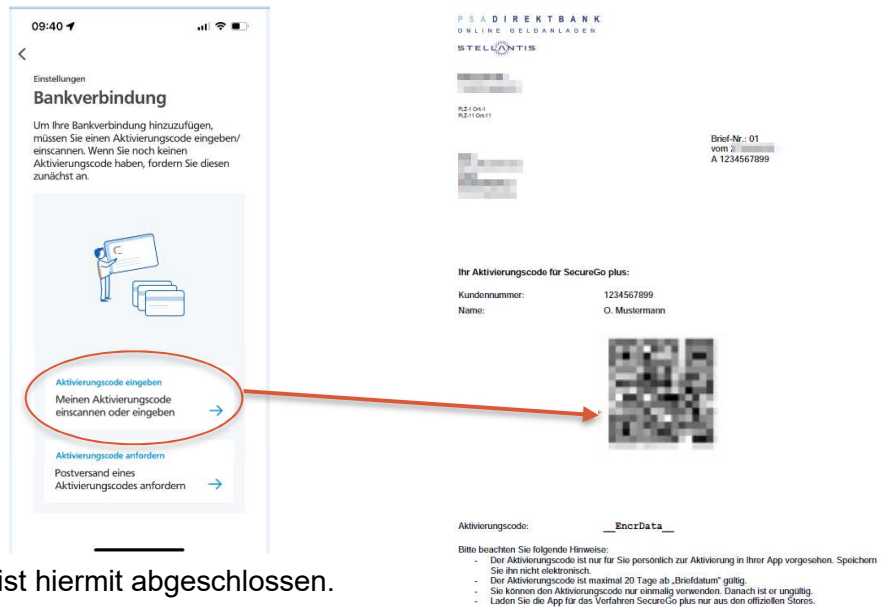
09:40

Einstellungen

Bankverbindung

Um Ihre Bankverbindung hinzuzufügen, müssen Sie einen Aktivierungscode eingeben/ einscannen. Wenn Sie noch keinen Aktivierungscode haben, fordern Sie diesen zunächst an.

Aktivierungscode eingeben
Meinen Aktivierungscode einscannen oder eingeben →

Aktivierungscode anfordern
Postversand eines Aktivierungscodes anfordern →

ist hiermit abgeschlossen.

PSA DIREKTBANK
ONLINE GELDANLAGEN
STELLANTIS

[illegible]
PLZ-1 Ort-1
PLZ-11 Ort-11

Brief-Nr.: 01
vom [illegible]
A 1234567899

Ihr Aktivierungscode für SecureGo plus:

Kundennummer: 1234567899
Name: O. Mustermann

Aktivierungscode: __EncrData__

Bitte beachten Sie folgende Hinweise:
- Der Aktivierungscode ist nur für Sie persönlich zur Aktivierung in Ihrer App vorgesehen. Speichern Sie ihn nicht elektronisch.
- Der Aktivierungscode ist maximal 20 Tage ab „Briefdatum" gültig.
- Sie können den Aktivierungscode nur einmalig verwenden. Danach ist er ungültig.
- Laden Sie die App für das Verfahren SecureGo plus nur aus den offiziellen Stores.